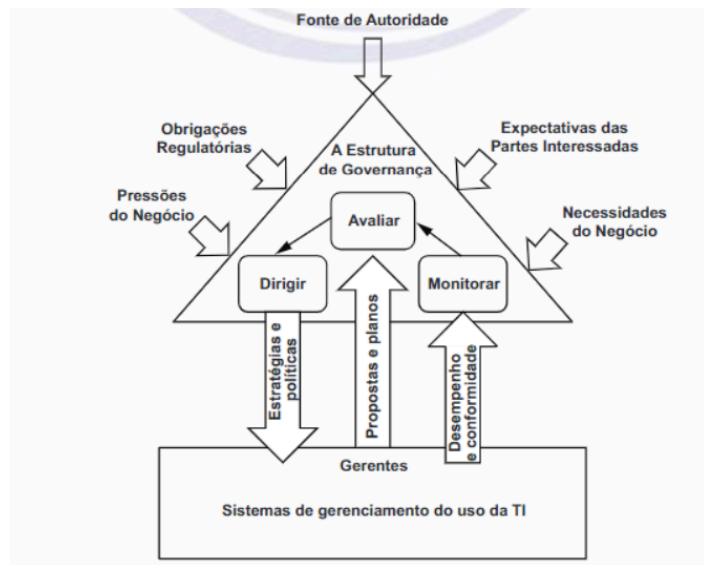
Fonte de Autoridade

Obrigações Regulatórias

Expectativas das Partes Interessadas

A Estrutura de Governança

Pressões do Negócio

Avaliar

Necessidades do Negócio

Dirigir

Monitorar

Estratégias e políticas

Propostas e planos

Desempenho e conformidade

Gerentes

Sistemas de gerenciamento do uso da TI